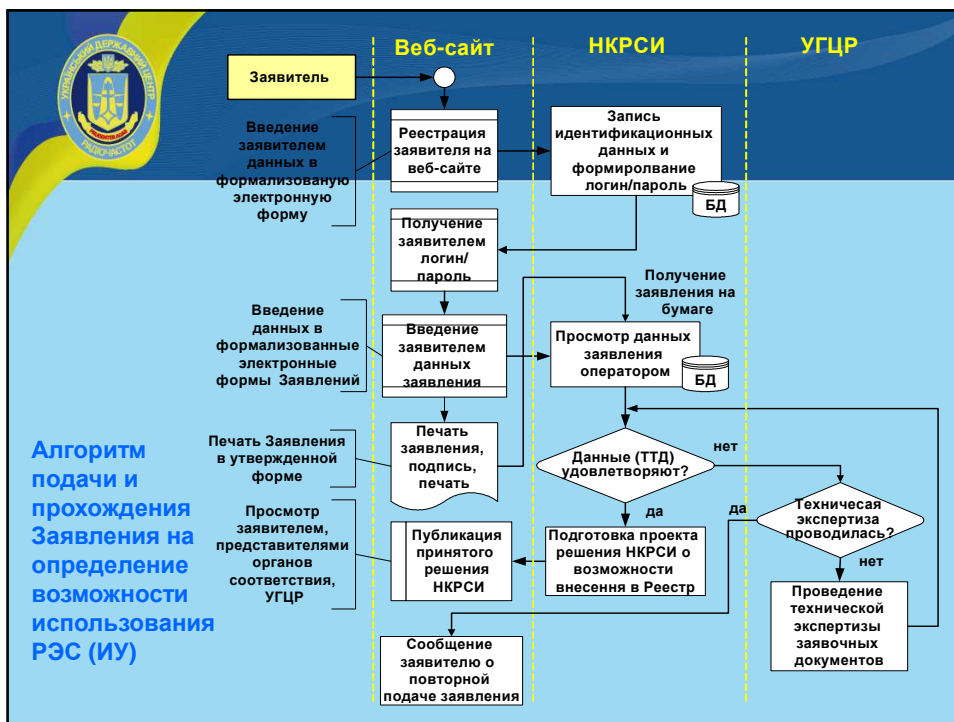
УКРАЇНСЬКИЙ ДЕРЖАВНИЙ ЦЕНТР РАДІОЧАСТОТ

Веб-сайт

НКРСИ

УГЦР

Заявитель

Введение заявителем данных в формализованую электронную форму

Реестрация заявителя на веб-сайте

Запись идентификационных данных и формирolвание логин/пароль

БД

Получение заявителем логин/пароль

Получение заявления на бумаге

Введение данных в формализованные электронные формы Заявлений

Введение заявителем данных заявления

Просмотр данных заявления оператором

БД

Печать Заявления в утвержденной форме

Печать заявления, подпись, печать

Данные (ТТД) удовлетворяют?

нет

да

да

Техничесая экспертиза проводилась?

нет

Алгоритм подачи и прохождения Заявления на определение возможности использования РЭС (ИУ)

Просмотр заявителем, представителями органов соответствия, УГЦР

Публикация принятого решения НКРСИ

Подготовка проекта решения НКРСИ о возможности внесения в Реестр

Проведение технической экспертизы заявочных документов

Сообщение заявителю о повторной подаче заявления